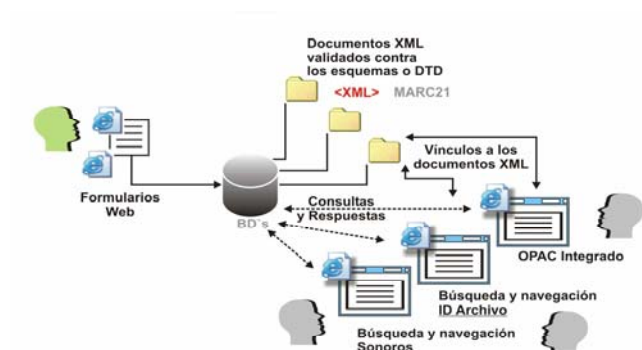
Documentos XML validados contra los esquemas o DTD

<XML> MARC21

Vínculos a los documentos XML

Formularios Web

Consultas y Respuestas

BD´s

OPAC Integrado

Búsqueda y navegación ID Archivo

Búsqueda y navegación Sonoros